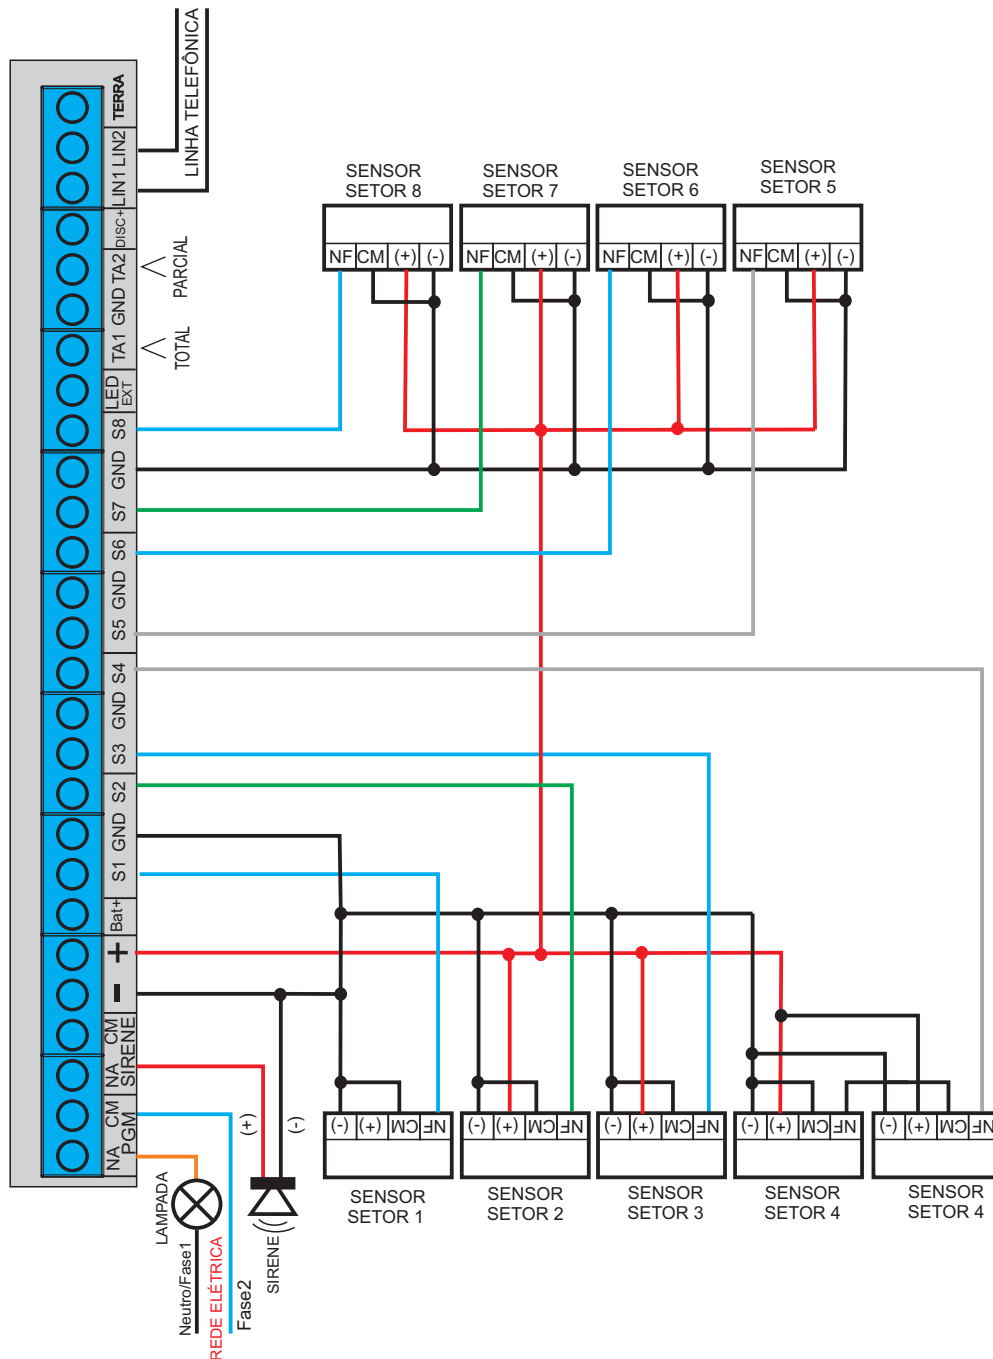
LINHA TELEFÔNICA

TERRA
LIN2
LIN1
DISC+
TA2
GND
TA1
LED EXT
S8
GND
S7
S6
GND
S5
S4
GND
S3
S2
GND
S1
Bat+
+
-
CM SIRENE
NA
CM PGM
NA

PARCIAL
TOTAL

SENSOR SETOR 8
NF CM (+) (-)
SENSOR SETOR 7
NF CM (+) (-)
SENSOR SETOR 6
NF CM (+) (-)
SENSOR SETOR 5
NF CM (+) (-)

(-) (+) CM NF
SENSOR SETOR 1
(-) (+) CM NF
SENSOR SETOR 2
(-) (+) CM NF
SENSOR SETOR 3
(-) (+) CM NF
SENSOR SETOR 4
(-) (+) CM NF
SENSOR SETOR 4

(+)
(-)
LAMPADA
Neutro/Fase1
REDE ELÉTRICA
Fase2
SIRENE